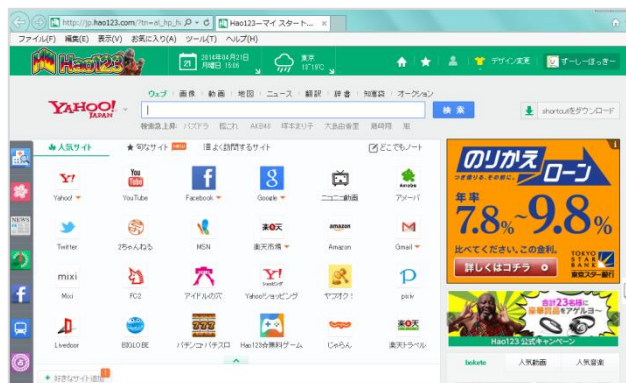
http://jp.hao123.com/?tn=el_hp_h
Hao123ーマイ スタート...

ファイル(F) 編集(E) 表示(V) お気に入り(A) ツール(T) ヘルプ(H)

Hao123

21 2014年04月21日 月曜日 15:08
東京 13°/16°C

デザイン変更
すーしーほっきー

YAHOO! JAPAN
ウェブ | 画像 | 動画 | 地図 | ニュース | 翻訳 | 辞書 | 知恵袋 | オークション
検索
検索急上昇: パズドラ 艦これ AKB48 壇蜜 大島由香里 蛭嶋司 嵐
shortcutをダウンロード

人気サイト
有効サイト NEW
よく訪問するサイト
どこでもノート

Yahoo! | YouTube | Facebook | Google | ニコニコ動画 | アメーバ
Twitter | 2ちゃんねる | MSN | 楽天市場 | Amazon | Gmail
Mixi | FC2 | アイドルの穴 | Yahooショッピング | ヤフオク! | pixiv
Livedoor | BIGLOBE | パチンコ/パチスロ | Hao123全無料ゲーム | じゃらん | 楽天トラベル

好きなサイト追加

のりかえ ローン
つぎ借りる、その前に。
年率 7.8%〜9.8%
比べてください。この金利。
詳しくはコチラ
TOKYO STAR BANK 東京スター銀行

合計23名様に 豪華賞品をアゲルヨ〜
Hao123 公式キャンペーン

tokoto
人気動画
人気音楽